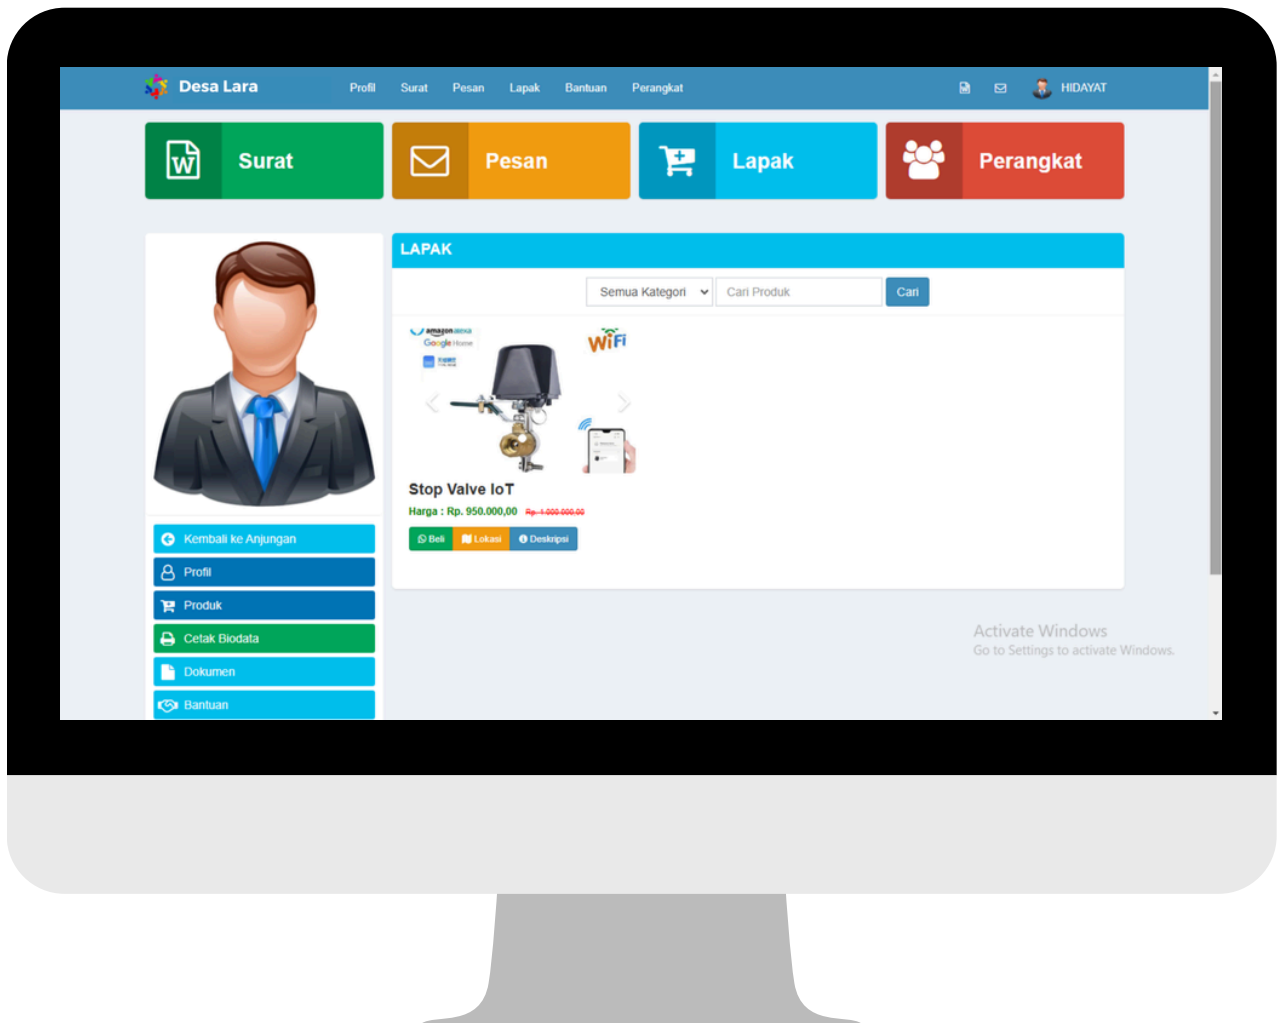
Desa Lara Profil Surat Pesan Lapak Bantuan Perangkat HIDAYAT

Surat

Pesan

Lapak

Perangkat

LAPAK

Semua Kategori
Cari Produk
Cari

amazon alexa
Google Home

WiFi

Stop Valve IoT

Harga : Rp. 950.000,00 Rp. 1.000.000,00

Beli Lokasi Deskripsi

Kembali ke Anjungan
Profil
Produk
Cetak Biodata
Dokumen
Bantuan

Activate Windows
Go to Settings to activate Windows.